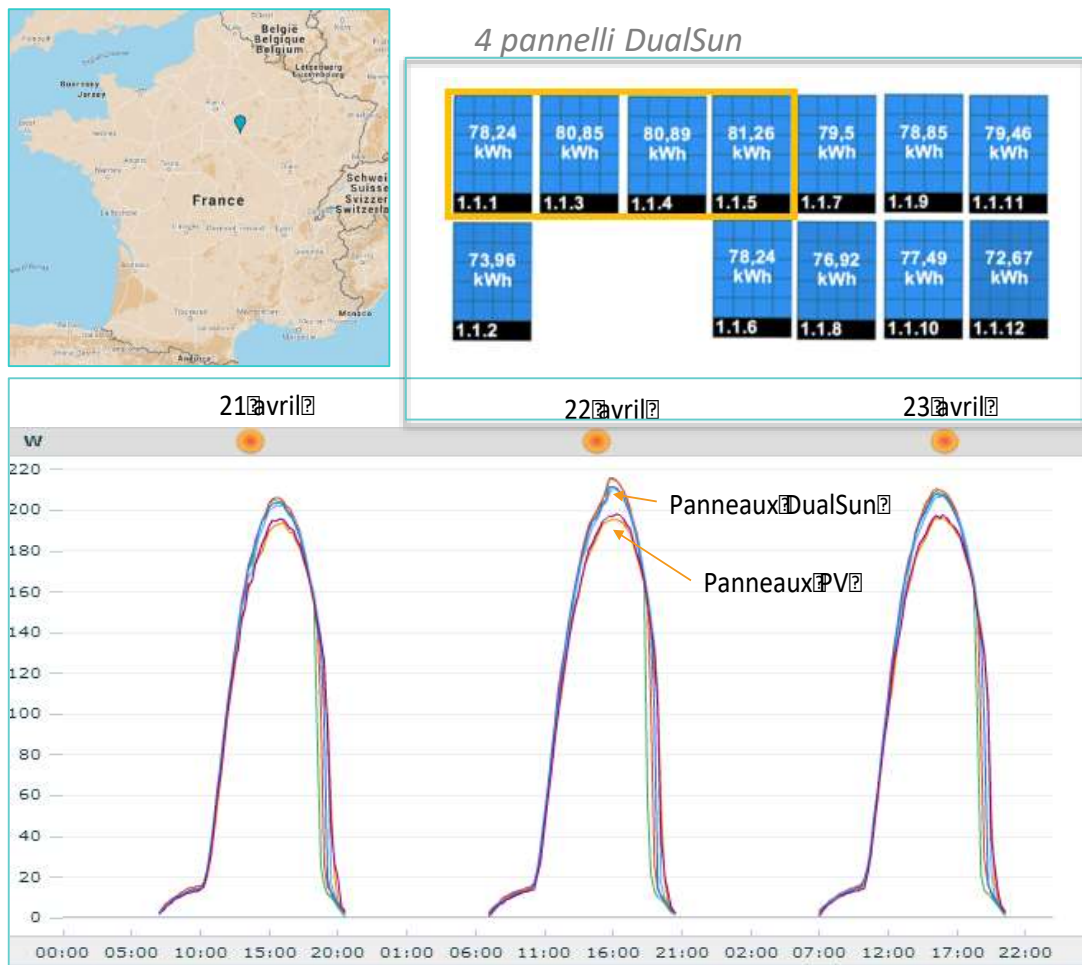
België
Belgique
Belgium
Luxembourg
Guernsey
Jersey
France
Schweiz
Suisse
Svizzera
Switzerland
Monaco
Andorra

4 pannelli DualSun

| 78,24 kWh 1.1.1 | 80,85 kWh 1.1.3 | 80,89 kWh 1.1.4 | 81,26 kWh 1.1.5 | 79,5 kWh 1.1.7 | 78,85 kWh 1.1.9 | 79,46 kWh 1.1.11 |
|---|---|---|---|---|---|---|
| 73,96 kWh 1.1.2 | | | 78,24 kWh 1.1.6 | 76,92 kWh 1.1.8 | 77,49 kWh 1.1.10 | 72,67 kWh 1.1.12 |

21 avril
22 avril
23 avril

W
220
200
180
160
140
120
100
80
60
40
20
0

Panneaux DualSun
Panneaux PV

00:00 05:00 10:00 15:00 20:00 01:00 06:00 11:00 16:00 21:00 02:00 07:00 12:00 17:00 22:00